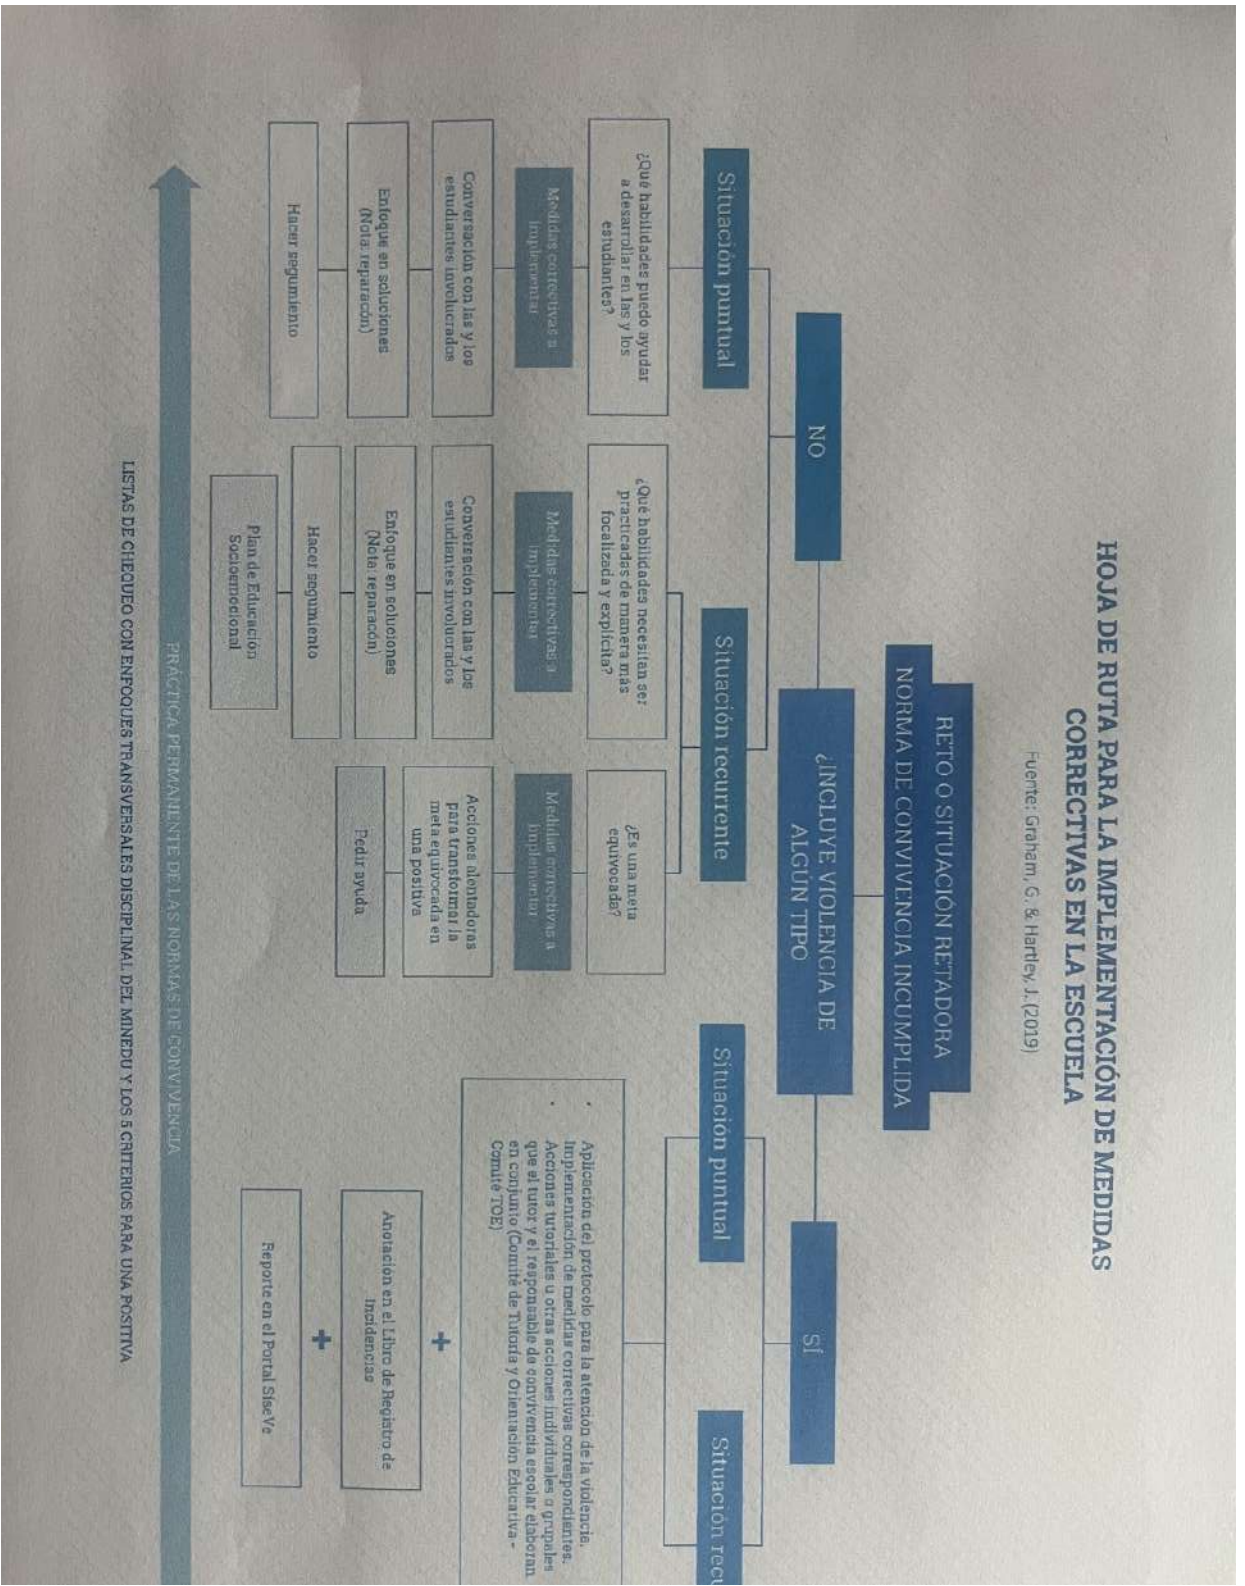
HOJA DE RUTA PARA LA IMPLEMENTACIÓN DE MEDIDAS CORRECTIVAS EN LA ESCUELA

Fuente: Graham, G. & Hartley, J. (2019)

RETO O SITUACIÓN RETADORA

NORMA DE CONVIVENCIA INCUMPLIDA

¿INCLUYE VIOLENCIA DE ALGÚN TIPO

NO

Situación puntual

¿Qué habilidades puedo ayudar a desarrollar en las y los estudiantes?

Medidas correctivas a implementar

Conversación con las y los estudiantes involucrados

Enfoque en soluciones (Nota: reparación)

Hacer seguimiento

Situación recurrente

¿Qué habilidades necesitan ser practicadas de manera más focalizada y explícita?

Medidas correctivas a implementar

Conversación con las y los estudiantes involucrados

Enfoque en soluciones (Nota: reparación)

Hacer seguimiento

Plan de Educación Socioemocional

¿Es una meta equivocada?

Medidas correctivas a implementar

Acciones alentadoras para transformar la meta equivocada en una positiva

Pedir ayuda

SÍ

Situación puntual

Situación recu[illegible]

• Aplicación del protocolo para la atención de la violencia. Implementación de medidas correctivas correspondientes.
• Acciones tutoriales u otras acciones individuales o grupales que el tutor y el responsable de convivencia escolar elaboran en conjunto (Comité de Tutoría y Orientación Educativa - Comité TOE)

+

Anotación en el Libro de Registro de Incidencias

+

Reporte en el Portal SíseVe

PRÁCTICA PERMANENTE DE LAS NORMAS DE CONVIVENCIA

LISTAS DE CHEQUEO CON ENFOQUES TRANSVERSALES DISCIPLINAL DEL MINEDU Y LOS 5 CRITERIOS PARA UNA POSITIVA